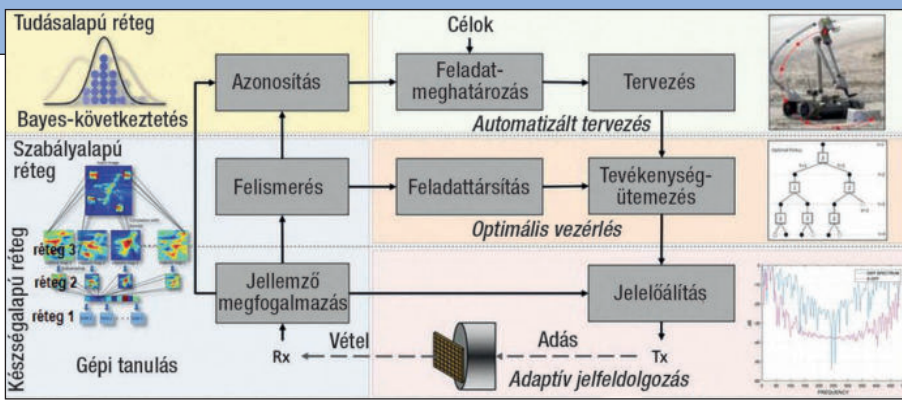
Tudásalapú réteg

Bayes-következtetés

Szabályalapú réteg

Készségalapú réteg

réteg 3

réteg 2

réteg 1

Gépi tanulás

Célok

Azonosítás

Feladatmeghatározás

Tervezés

Automatizált tervezés

Felismerés

Feladattársítás

Tevékenységütemezés

Optimális vezérlés

Jellemző megfogalmazás

Jelelőállítás

Rx

Vétel

Adás

Tx

Adaptív jelfeldolgozás

FREQUENCY